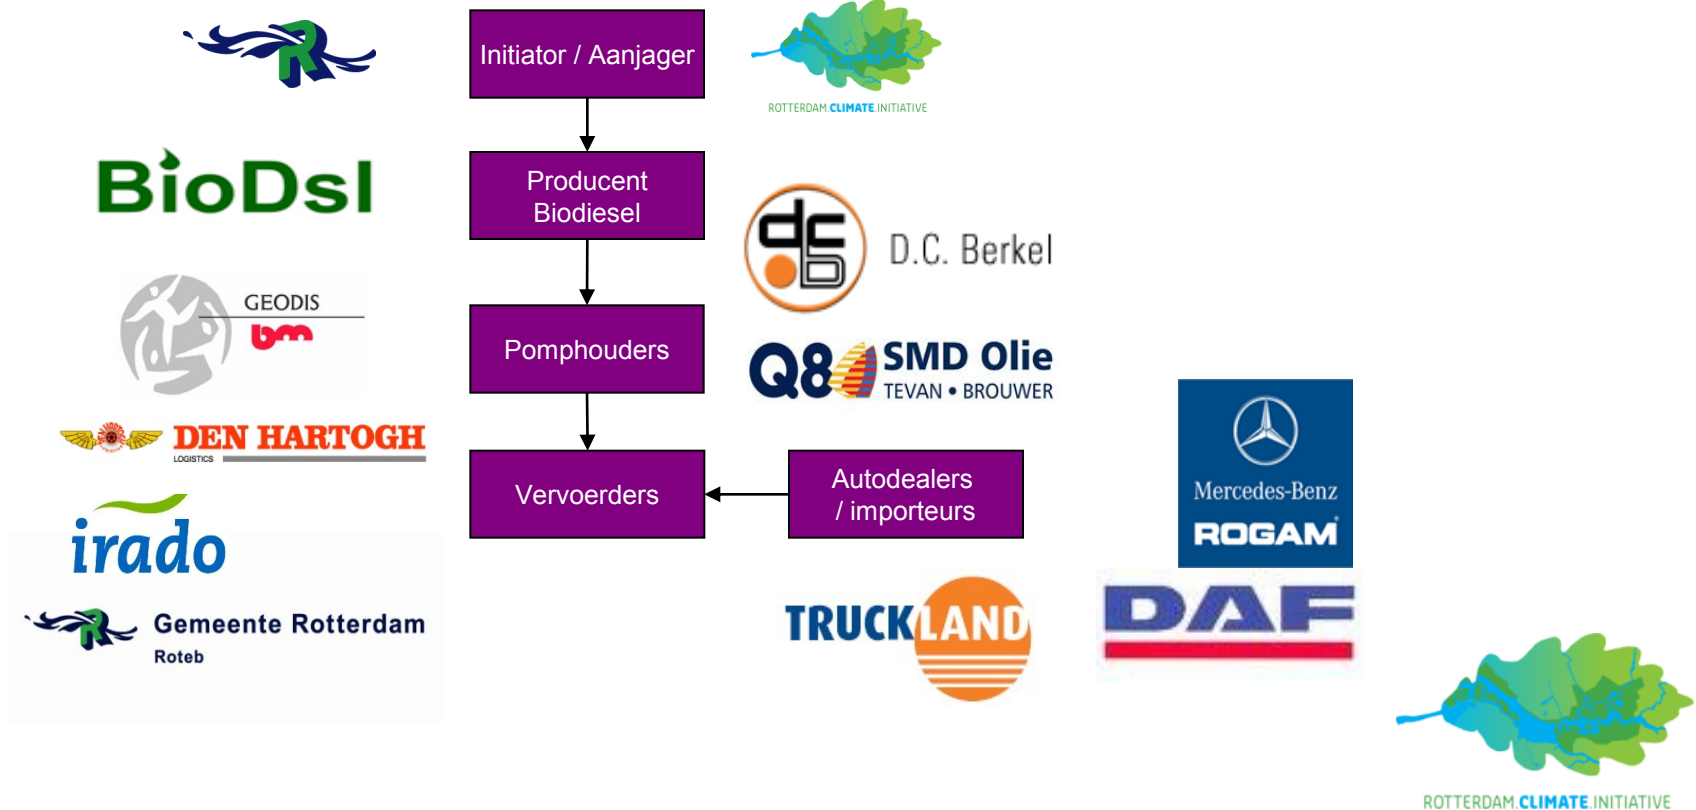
Initiator / Aanjager

ROTTERDAM.CLIMATE.INITIATIVE

BioDsl

Producent Biodiesel

D.C. Berkel

GEODIS
bm

Pomphouders

Q8 SMD Olie
TEVAN • BROUWER

DEN HARTOGH
LOGISTICS

Vervoerders

Autodealers / importeurs

Mercedes-Benz
ROGAM

irado

Gemeente Rotterdam
Roteb

TRUCKLAND

DAF

ROTTERDAM.CLIMATE.INITIATIVE